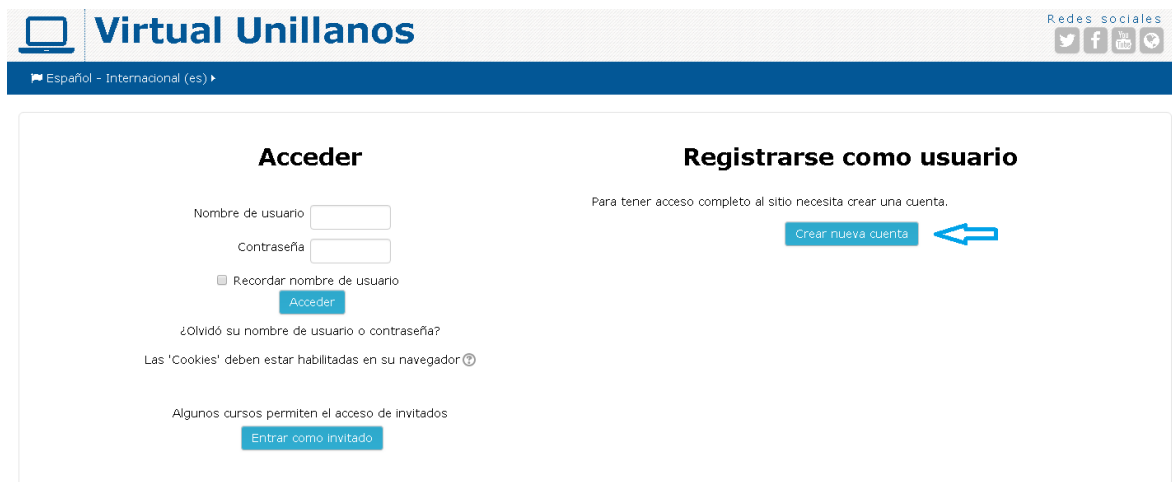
Virtual Unillanos

Redes sociales

Español - Internacional (es)

Acceder

Nombre de usuario

Contraseña

Recordar nombre de usuario

Acceder

¿Olvidó su nombre de usuario o contraseña?

Las 'Cookies' deben estar habilitadas en su navegador

Algunos cursos permiten el acceso de invitados

Entrar como invitado

Registrarse como usuario

Para tener acceso completo al sitio necesita crear una cuenta.

Crear nueva cuenta